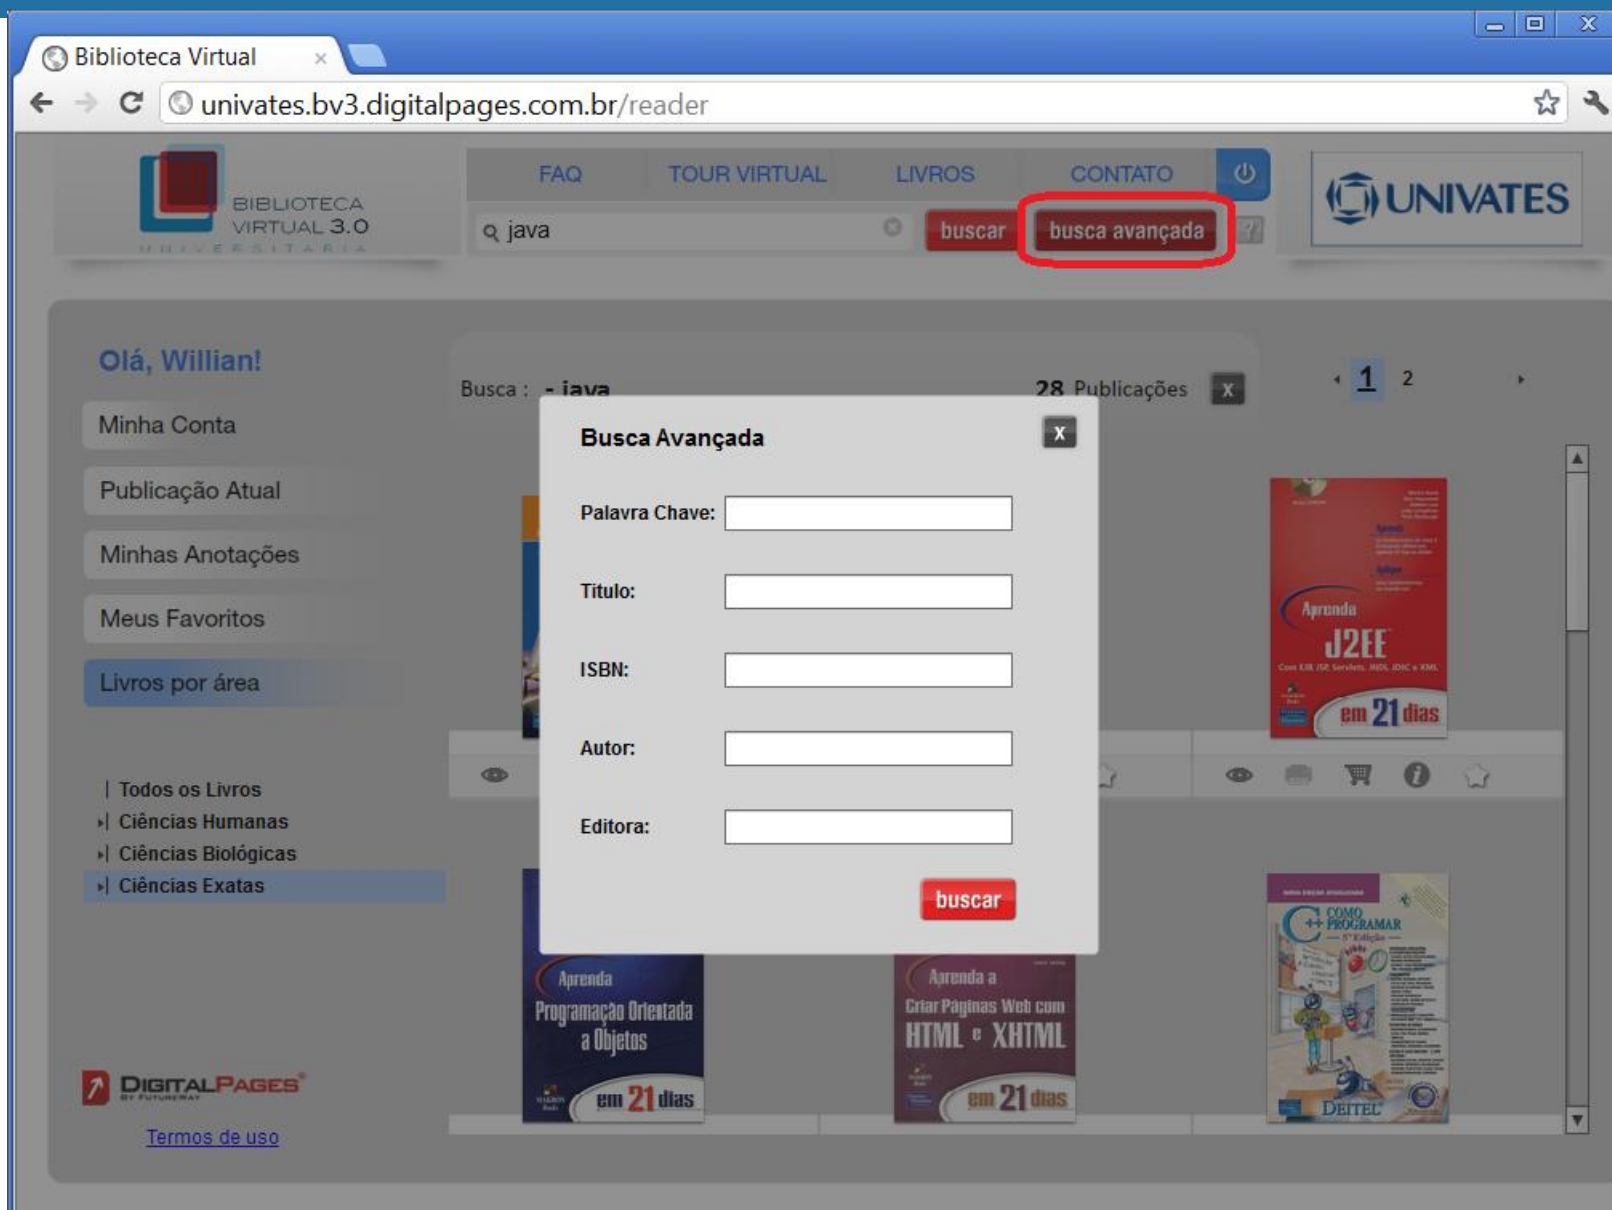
Biblioteca Virtual ×

univates.bv3.digitalpages.com.br/reader

BIBLIOTECA VIRTUAL 3.0
UNIVERSITÁRIA

FAQ TOUR VIRTUAL LIVROS CONTATO

java

buscar busca avançada ?

UNIVATES

Olá, Willian!

Minha Conta

Publicação Atual

Minhas Anotações

Meus Favoritos

Livros por área

Todos os Livros
Ciências Humanas
Ciências Biológicas
Ciências Exatas

DIGITALPAGES
BY FUTUREWAY

Termos de uso

Busca : - java

28 Publicações x

1 2

Busca Avançada x

Palavra Chave:

Titulo:

ISBN:

Autor:

Editora:

buscar

Aprenda J2EE
em 21 dias

Aprenda Programação Orientada a Objetos em 21 dias

Aprenda a Criar Páginas Web com HTML e XHTML em 21 dias

C++ COMO PROGRAMAR
DEITEL